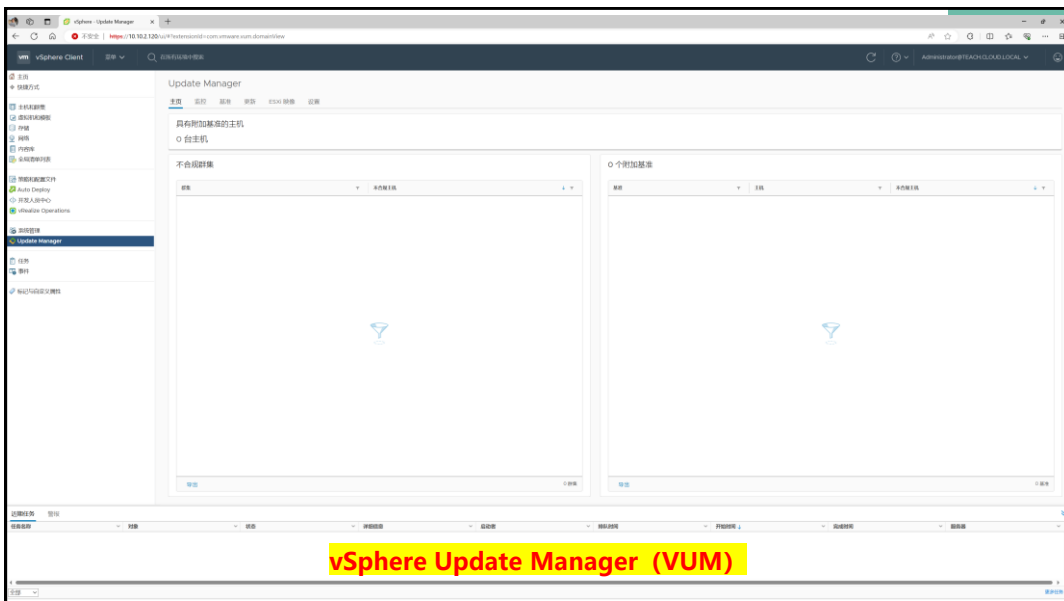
vSphere - Update Manager
不安全 | https://10.10.2.120/ui/#?extensionId=com.vmware.vum.domainView
vm vSphere Client 菜单
在所有环境中搜索
Administrator@TEACH.CLOUD.LOCAL

主页
快捷方式

主机和群集
虚拟机和模板
存储
网络
内容库
全局清单列表

策略和配置文件
Auto Deploy
开发人员中心
vRealize Operations

系统管理
Update Manager

任务
事件

标记与自定义属性

Update Manager
主页 监控 基准 更新 ESXi 映像 设置

具有附加基准的主机
0 台主机

不合规群集
群集 | 不合规主机
导出 0 群集

0 个附加基准
基准 | 主机 | 不合规主机
导出 0 基准

近期任务 警报
任务名称 | 对象 | 状态 | 详细信息 | 启动者 | 排队时间 | 开始时间 | 完成时间 | 服务器
全部
更多任务

vSphere Update Manager（VUM）